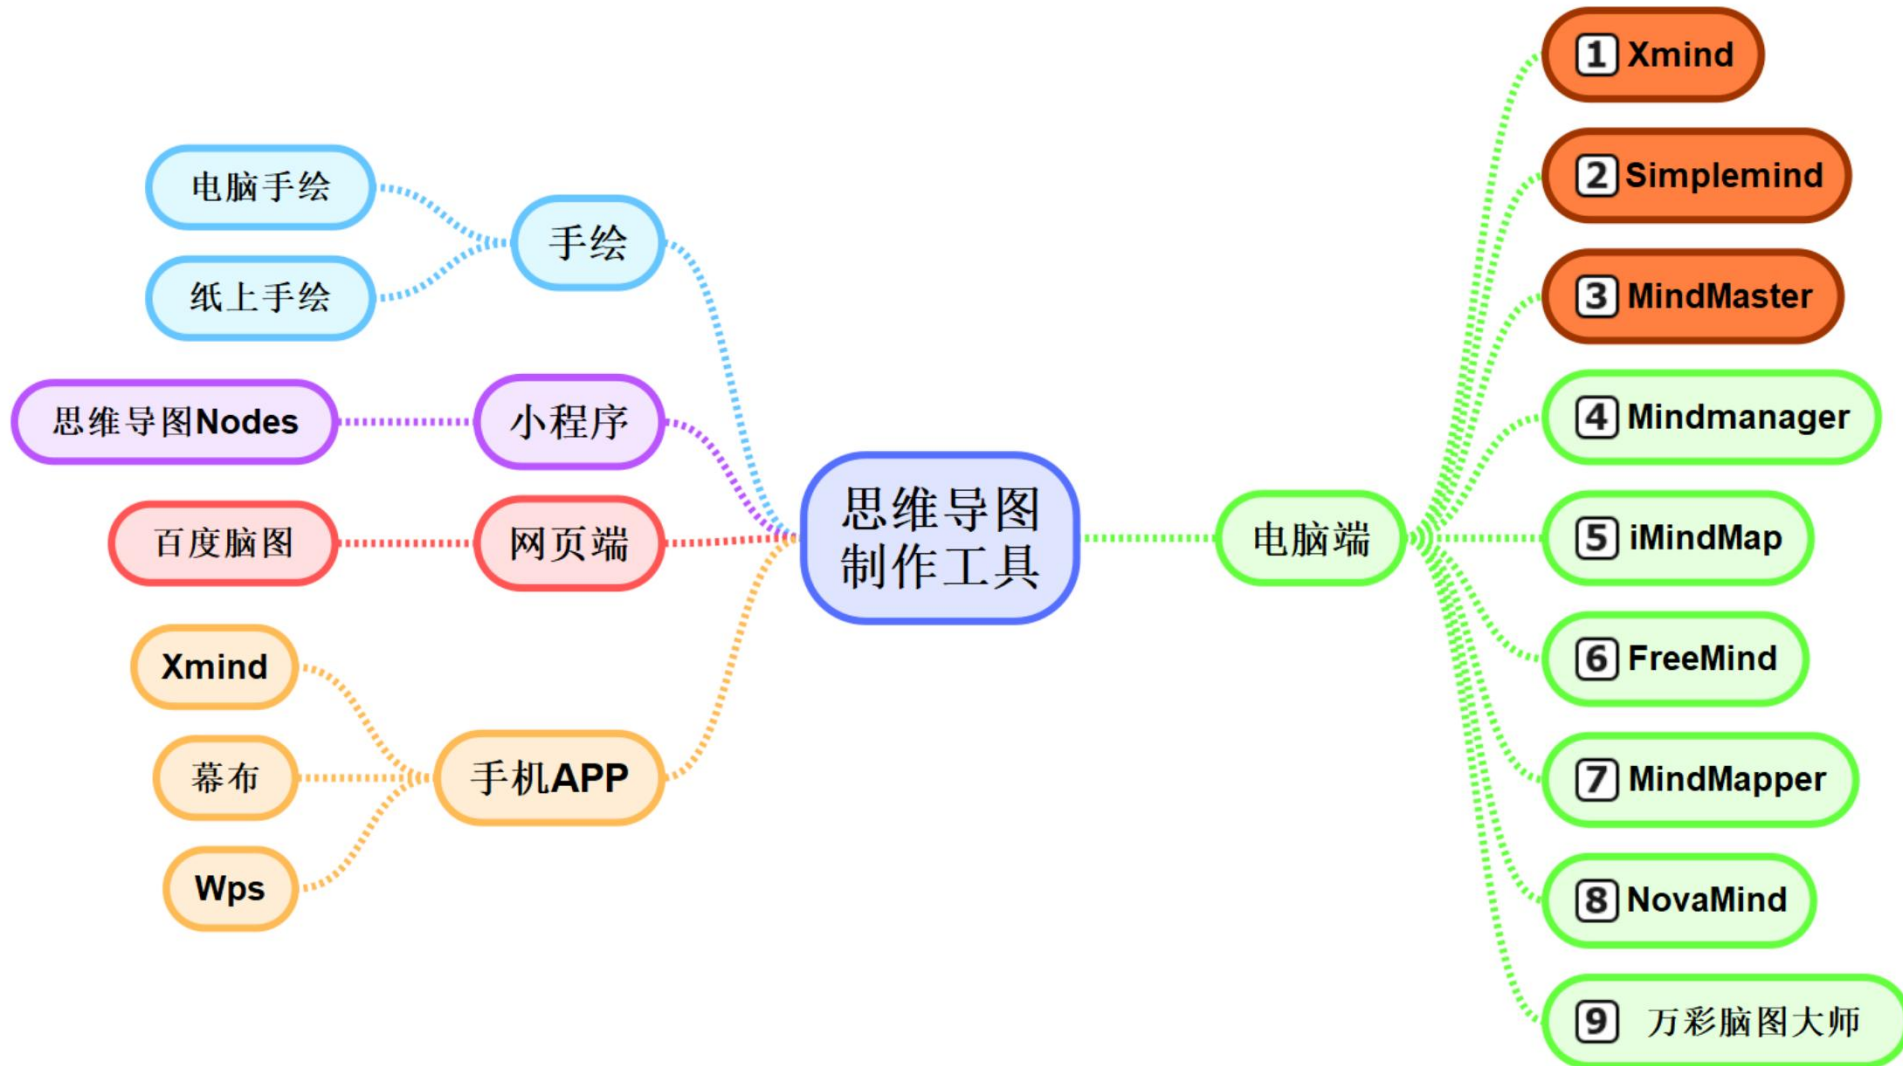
思维导图制作工具

手绘
电脑手绘
纸上手绘

小程序
思维导图Nodes

网页端
百度脑图

手机APP
Xmind
幕布
Wps

电脑端
1 Xmind
2 Simplemind
3 MindMaster
4 Mindmanager
5 iMindMap
6 FreeMind
7 MindMapper
8 NovaMind
9 万彩脑图大师